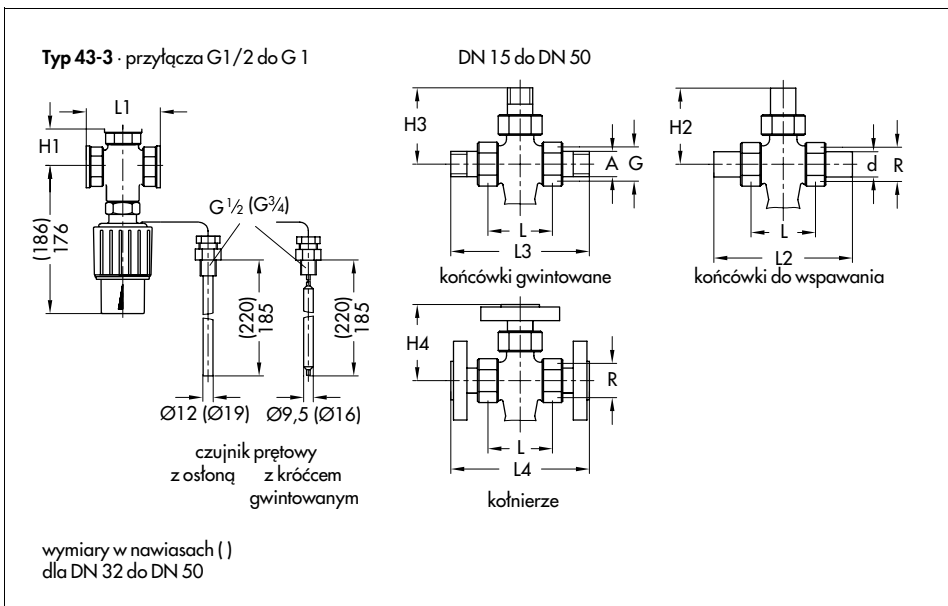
**Typ 43-3** · przyłącza G1/2 do G 1

DN 15 do DN 50

L1

H1

(186) 176

G ½ (G¾)

(220) 185

(220) 185

Ø12 (Ø19)

Ø9,5 (Ø16)

czujnik prętowy
z osłoną z króćcem gwintowanym

H3

A G

L

L3

końcówki gwintowane

H2

d R

L

L2

końcówki do wspawania

H4

R

L

L4

kołnierze

wymiary w nawiasach ( )
dla DN 32 do DN 50